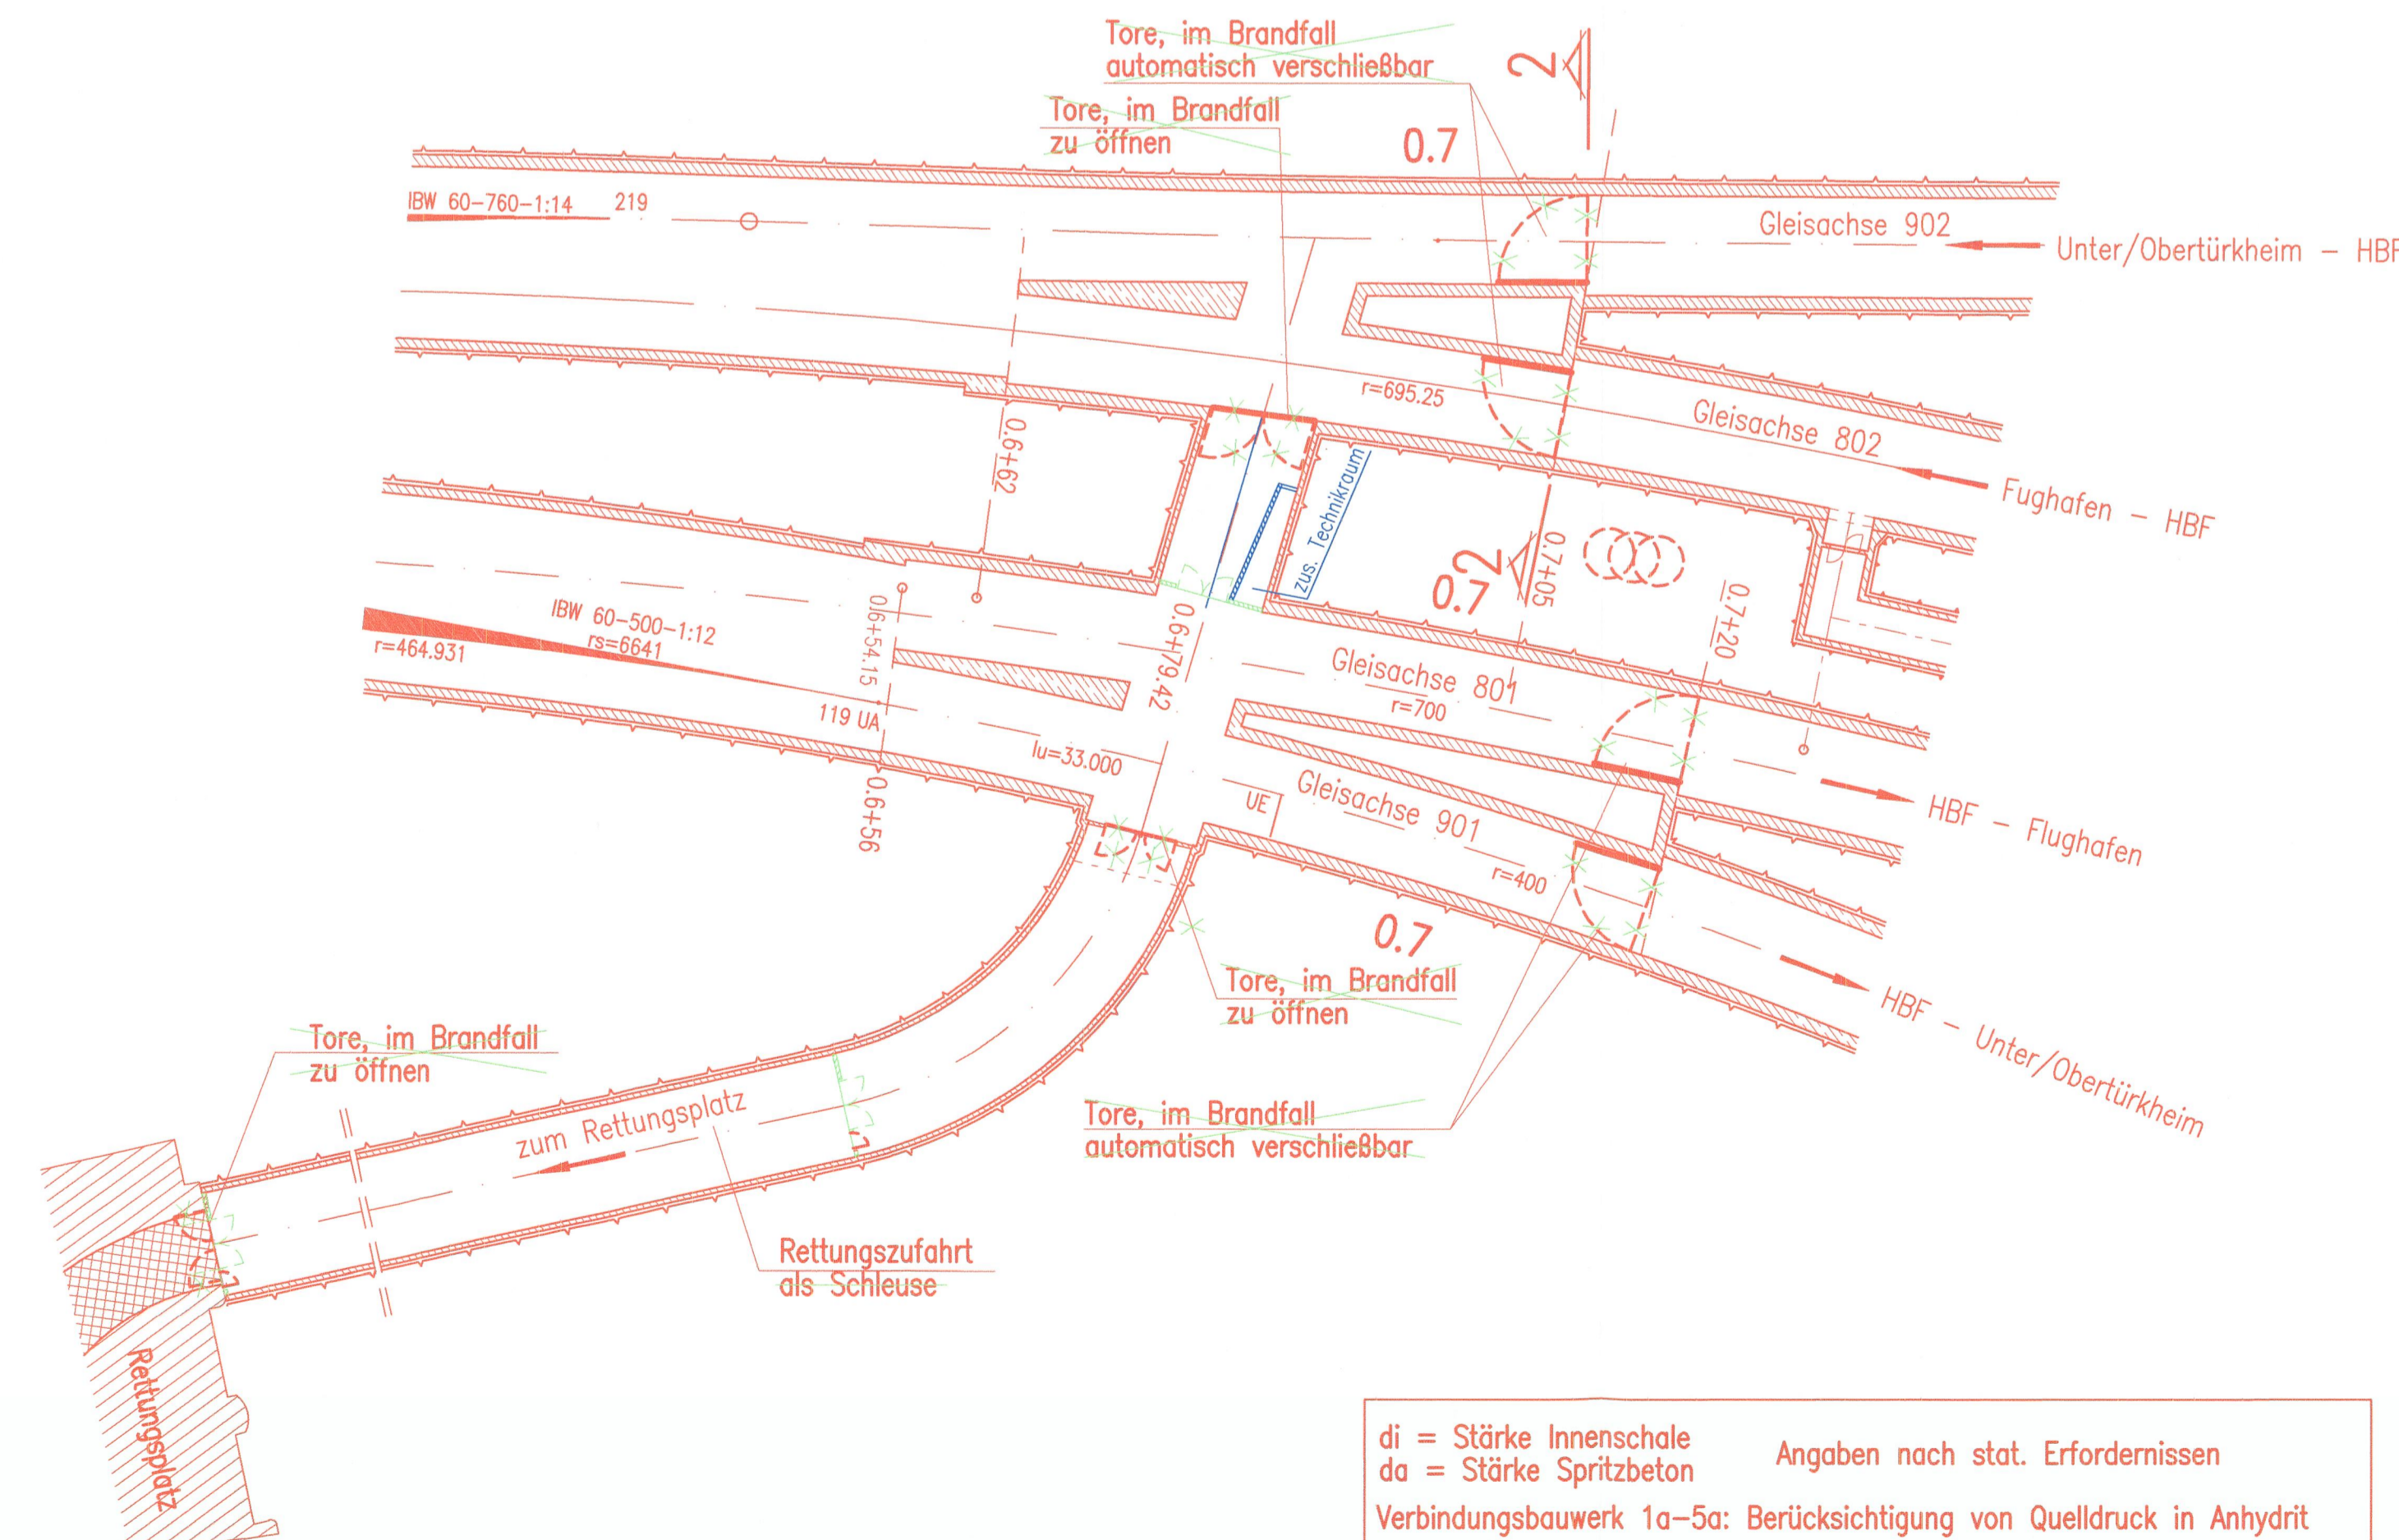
Tore, im Brandfall
automatisch verschließbar

2

Tore, im Brandfall
zu öffnen

0.7

IBW 60-760-1:14 219

Gleisachse 902

Unter/Obertürkheim – HBF

r=695.25

Gleisachse 802

0.6+62

Fughafen – HBF

zus. Technikraum

2

0.7

0.7+05

0.7+20

IBW 60-500-1:12
rs=6641

r=464.931

0.6+54.15

0.6+79.42

Gleisachse 801
r=700

119 UA

lu=33.000

0.6+56

UE

Gleisachse 901

HBF – Flughafen

r=400

0.7

Tore, im Brandfall
zu öffnen

HBF – Unter/Obertürkheim

Tore, im Brandfall
zu öffnen

zum Rettungsplatz

Tore, im Brandfall
automatisch verschließbar

Rettungszufahrt
als Schleuse

Rettungsplatz

di = Stärke Innenschale
da = Stärke Spritzbeton

Angaben nach stat. Erfordernissen

Verbindungsbauwerk 1a–5a: Berücksichtigung von Quelldruck in Anhydrit